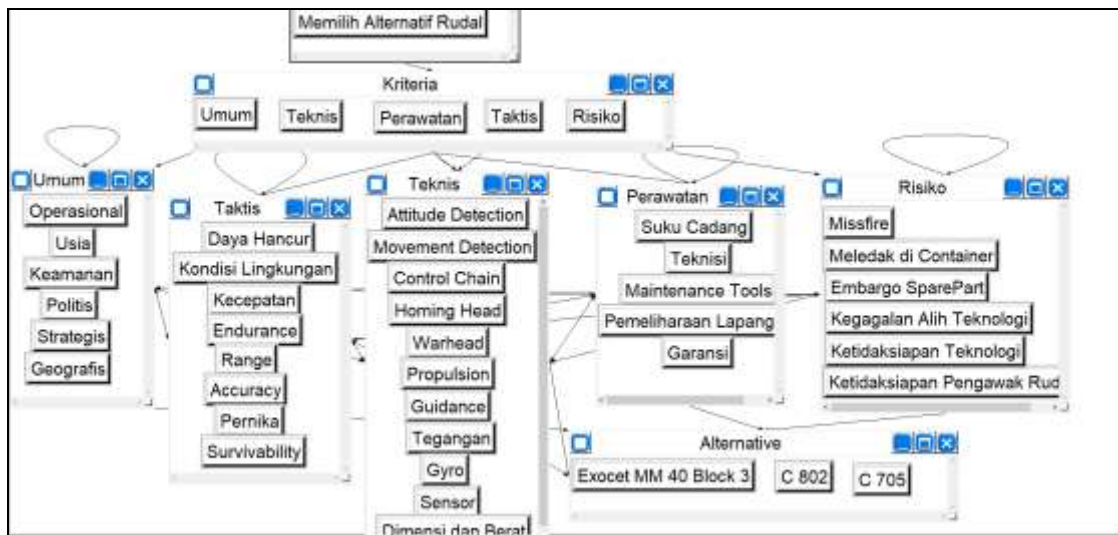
Memilih Alternatif Rudal

Kriteria
Umum
Teknis
Perawatan
Taktis
Risiko

Umum
Operasional
Usia
Keamanan
Politis
Strategis
Geografis

Taktis
Daya Hancur
Kondisi Lingkungan
Kecepatan
Endurance
Range
Accuracy
Pernika
Survivability

Teknis
Attitude Detection
Movement Detection
Control Chain
Homing Head
Warhead
Propulsion
Guidance
Tegangan
Gyro
Sensor
Dimensi dan Berat

Perawatan
Suku Cadang
Teknisi
Maintenance Tools
Pemeliharaan Lapang
Garansi

Risiko
Missfire
Meledak di Container
Embargo SparePart
Kegagalan Alih Teknologi
Ketidaksiapan Teknologi
Ketidaksiapan Pengawak Rud

Alternative
Exocet MM 40 Block 3
C 802
C 705